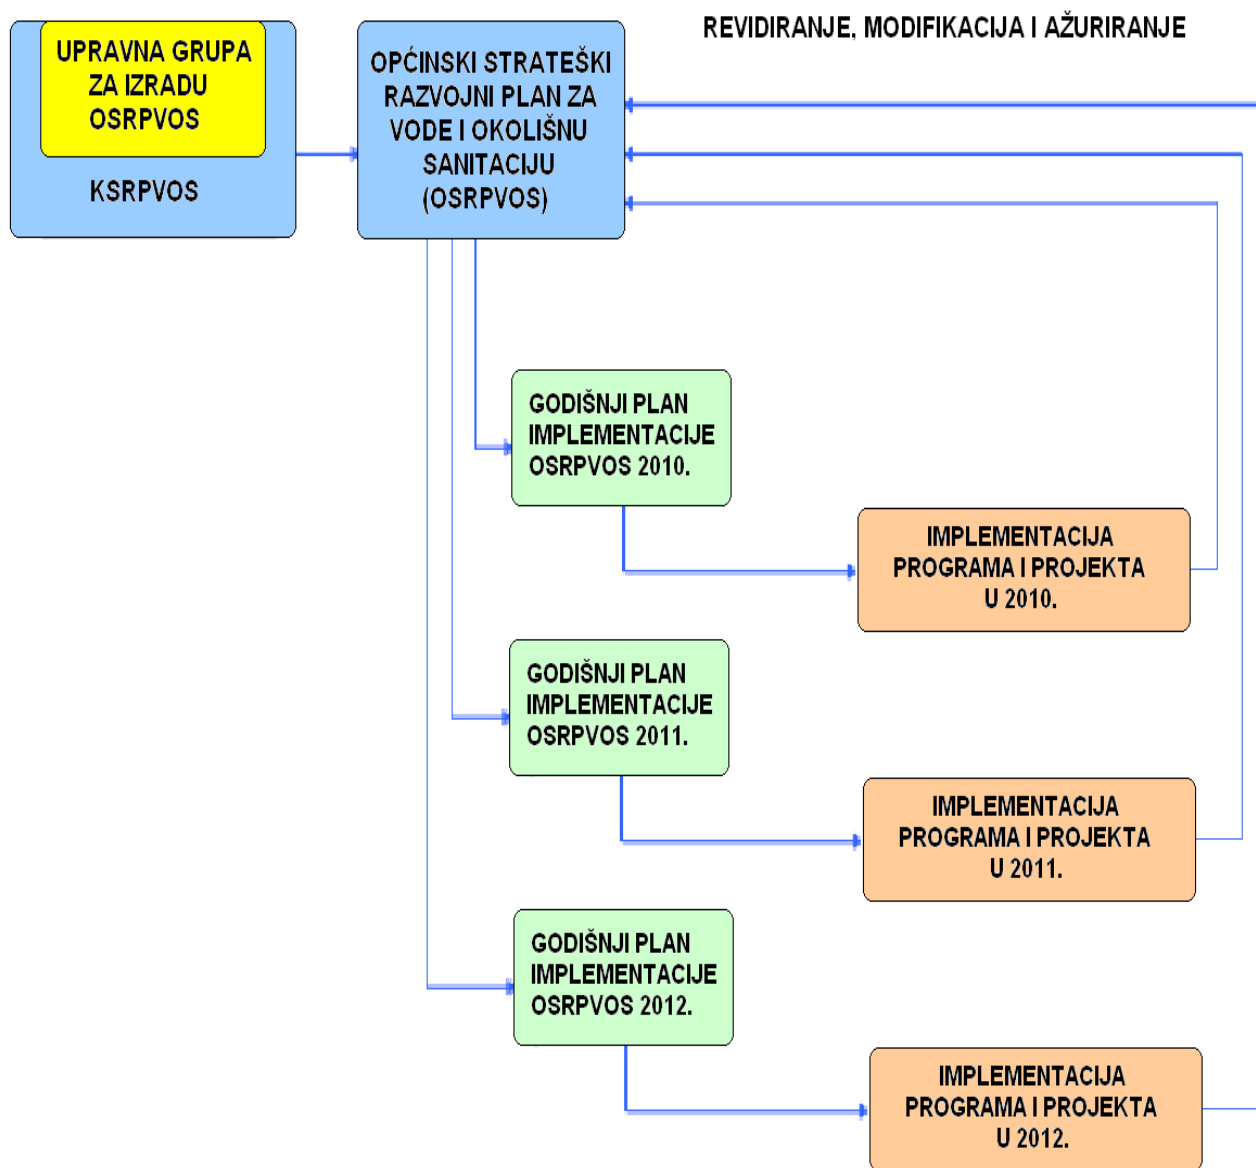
UPRAVNA GRUPA ZA IZRADU OSRPVOS

KSRPVOS

OPĆINSKI STRATEŠKI RAZVOJNI PLAN ZA VODE I OKOLIŠNU SANITACIJU (OSRPVOS)

REVIDIRANJE, MODIFIKACIJA I AŽURIRANJE

GODIŠNJI PLAN IMPLEMENTACIJE OSRPVOS 2010.

IMPLEMENTACIJA PROGRAMA I PROJEKTA U 2010.

GODIŠNJI PLAN IMPLEMENTACIJE OSRPVOS 2011.

IMPLEMENTACIJA PROGRAMA I PROJEKTA U 2011.

GODIŠNJI PLAN IMPLEMENTACIJE OSRPVOS 2012.

IMPLEMENTACIJA PROGRAMA I PROJEKTA U 2012.